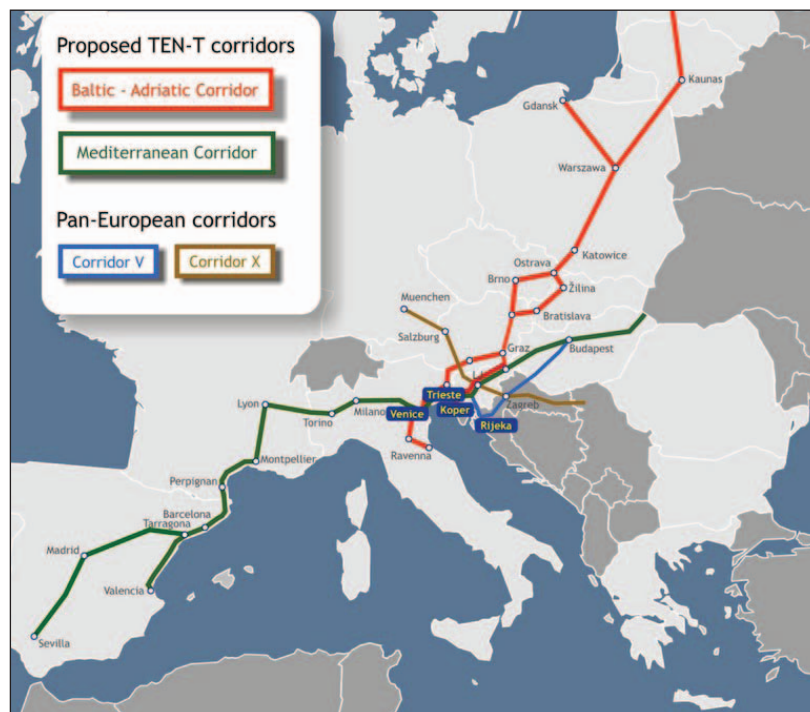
Proposed TEN-T corridors

Baltic - Adriatic Corridor

Mediterranean Corridor

Pan-European corridors

Corridor V

Corridor X

Kaunas

Gdansk

Warszawa

Katowice

Ostrava

Brno

Žilina

Bratislava

Muenchen

Salzburg

Graz

Budapest

Trieste

Koper

Venice

Rijeka

Zagreb

Lyon

Torino

Milano

Ravenna

Montpellier

Perpignan

Barcelona

Tarragona

Madrid

Valencia

Sevilla